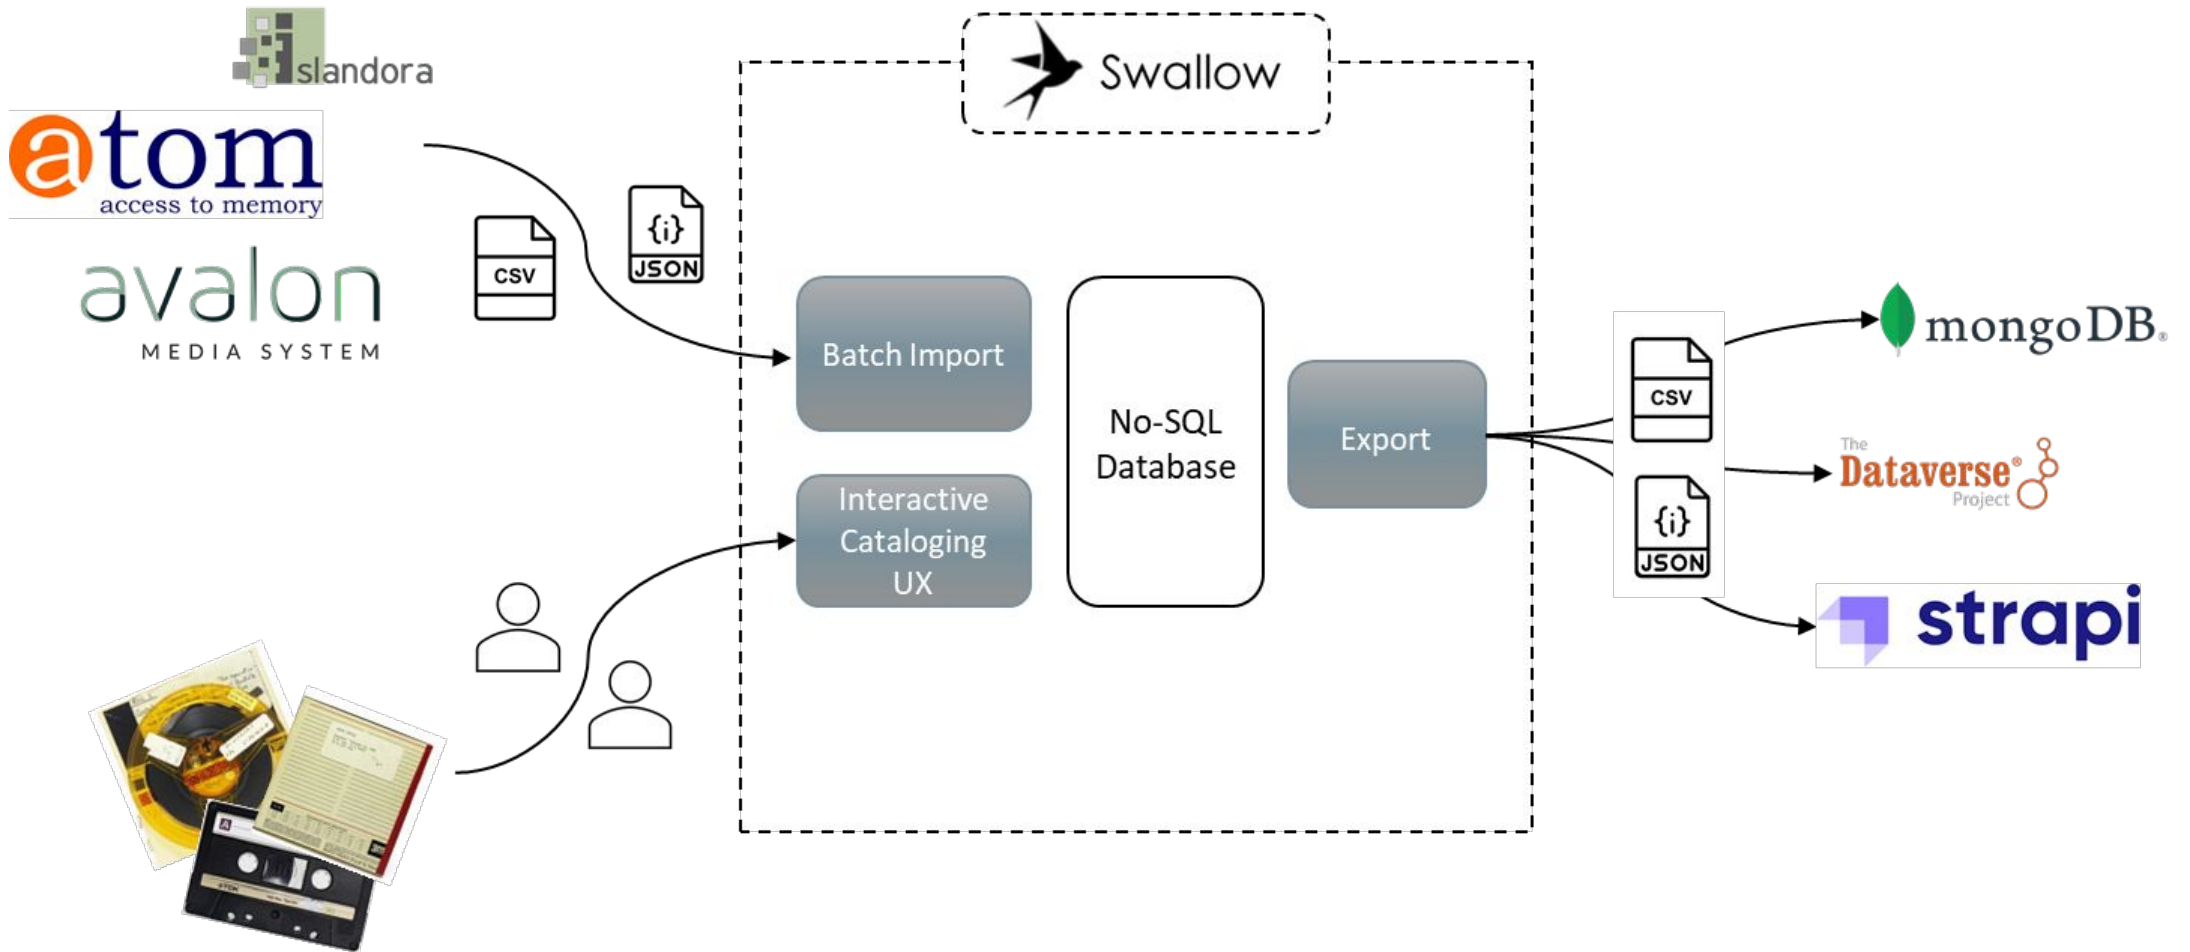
islandora

atom
access to memory

avalon
MEDIA SYSTEM

CSV

{i}
JSON

Swallow

Batch Import

Interactive Cataloging UX

No-SQL Database

Export

CSV

{i}
JSON

mongoDB.

The Dataverse® Project

strapi